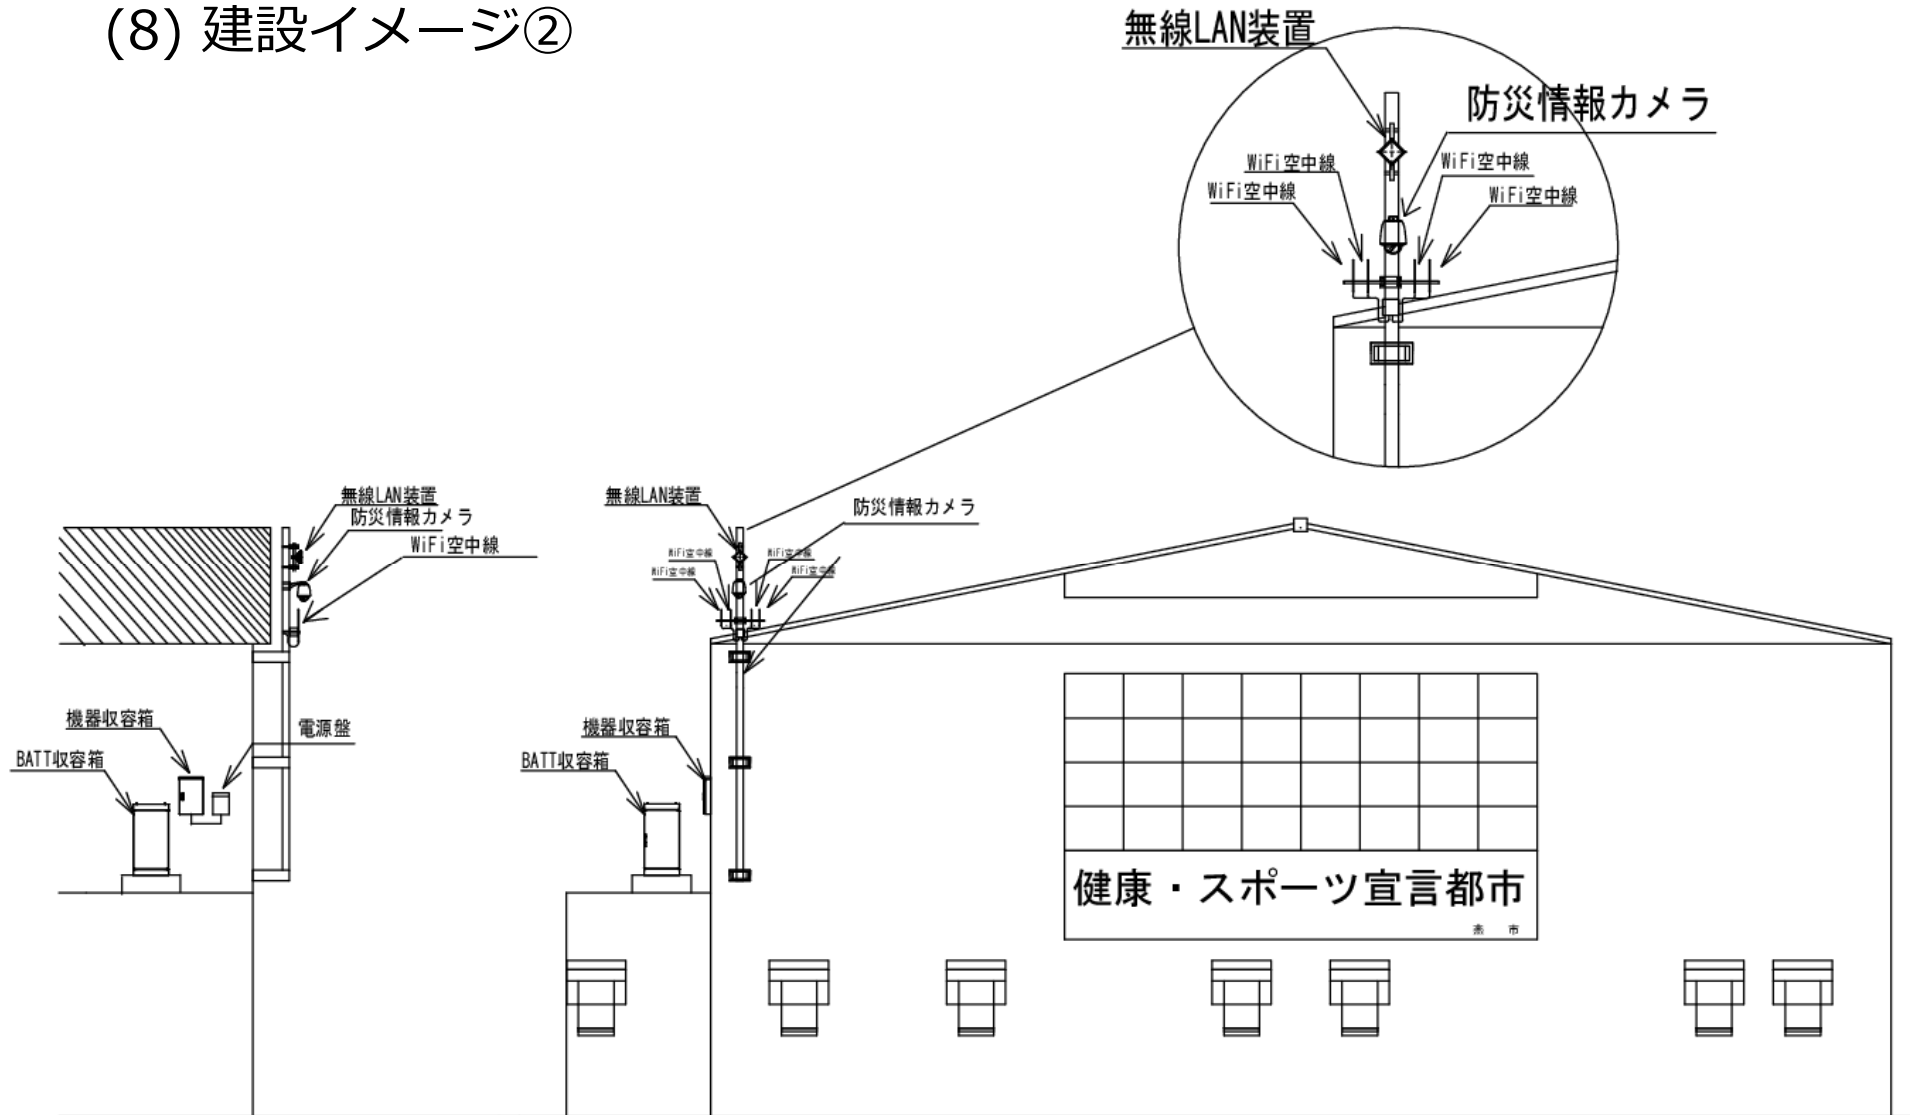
(8) 建設イメージ②

無線LAN装置
防災情報カメラ
WiFi空中線
WiFi空中線
WiFi空中線
WiFi空中線

無線LAN装置
防災情報カメラ
WiFi空中線
機器収容箱
電源盤
BATT収容箱

無線LAN装置
防災情報カメラ
WiFi空中線
WiFi空中線
WiFi空中線
WiFi空中線
機器収容箱
BATT収容箱

健康・スポーツ宣言都市
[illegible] 市